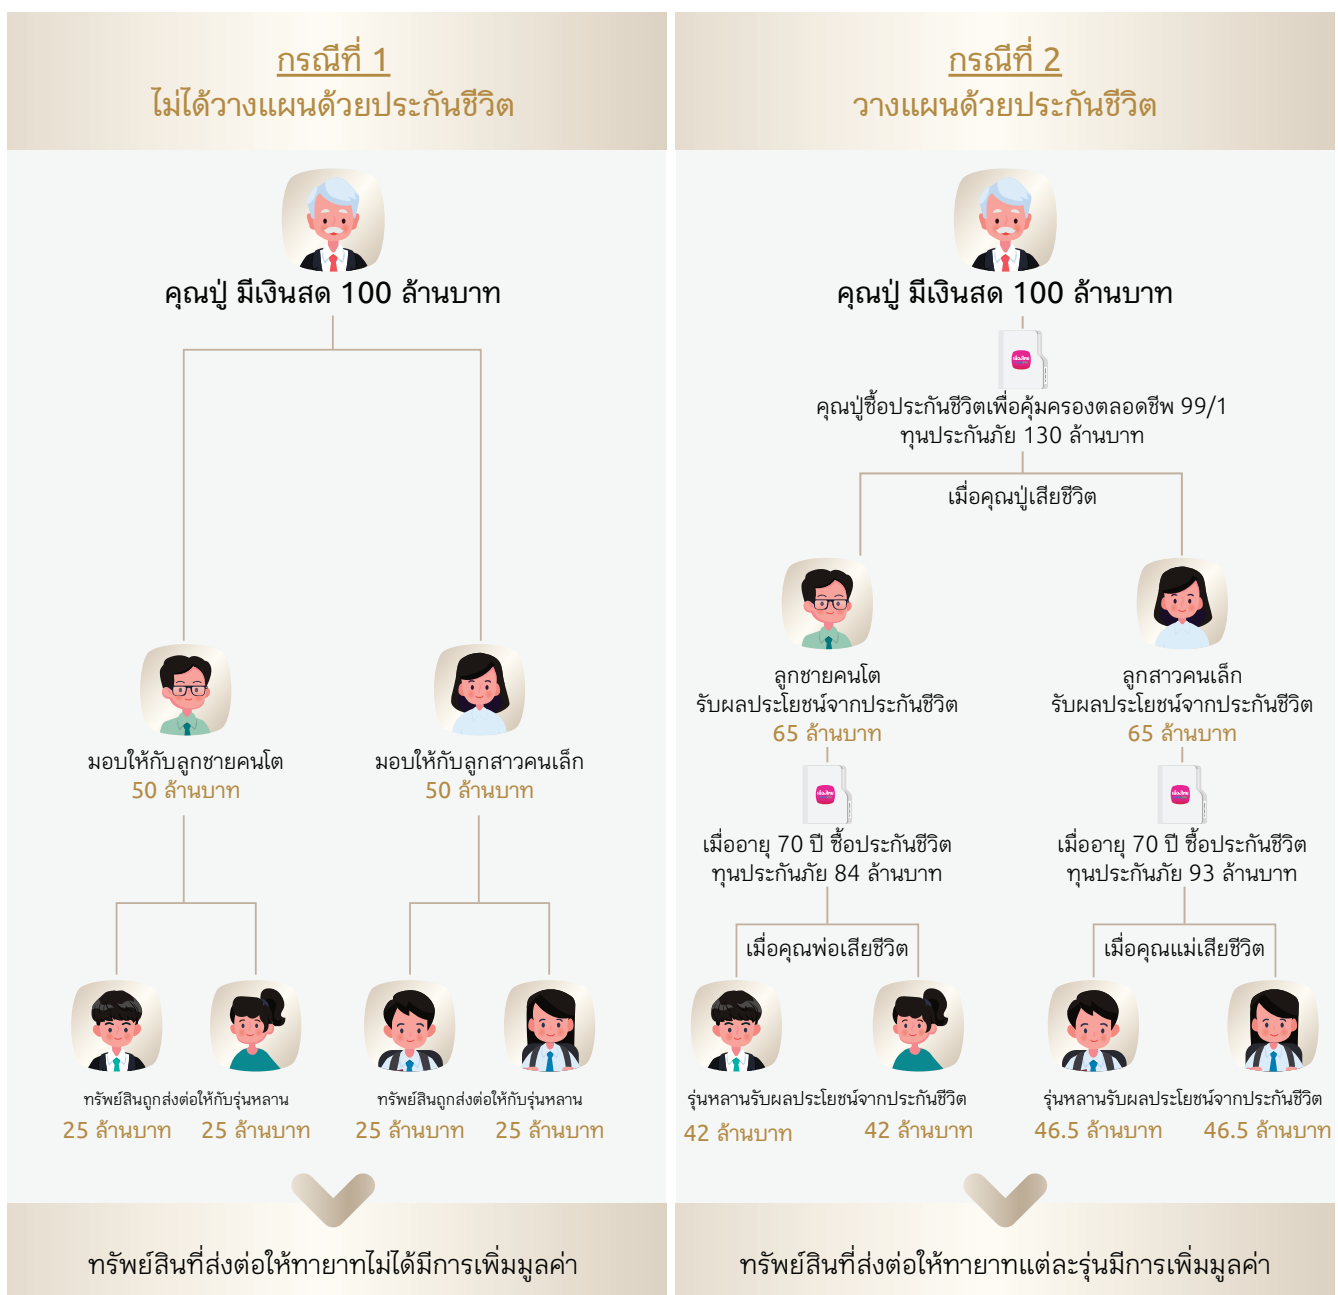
กรณีที่ 1
ไม่ได้วางแผนด้วยประกันชีวิต

คุณปู่ มีเงินสด 100 ล้านบาท

มอบให้กับลูกชายคนโต
50 ล้านบาท

มอบให้กับลูกสาวคนเล็ก
50 ล้านบาท

ทรัพย์สินถูกส่งต่อให้กับรุ่นหลาน
25 ล้านบาท 25 ล้านบาท

ทรัพย์สินถูกส่งต่อให้กับรุ่นหลาน
25 ล้านบาท 25 ล้านบาท

ทรัพย์สินที่ส่งต่อให้ทายาทไม่ได้มีการเพิ่มมูลค่า

กรณีที่ 2
วางแผนด้วยประกันชีวิต

คุณปู่ มีเงินสด 100 ล้านบาท

คุณปู่ซื้อประกันชีวิตเพื่อคุ้มครองตลอดชีพ 99/1
ทุนประกันภัย 130 ล้านบาท

เมื่อคุณปู่เสียชีวิต

ลูกชายคนโต
รับผลประโยชน์จากประกันชีวิต
65 ล้านบาท

ลูกสาวคนเล็ก
รับผลประโยชน์จากประกันชีวิต
65 ล้านบาท

เมื่ออายุ 70 ปี ซื้อประกันชีวิต
ทุนประกันภัย 84 ล้านบาท

เมื่ออายุ 70 ปี ซื้อประกันชีวิต
ทุนประกันภัย 93 ล้านบาท

เมื่อคุณพ่อเสียชีวิต

เมื่อคุณแม่เสียชีวิต

รุ่นหลานรับผลประโยชน์จากประกันชีวิต
42 ล้านบาท 42 ล้านบาท

รุ่นหลานรับผลประโยชน์จากประกันชีวิต
46.5 ล้านบาท 46.5 ล้านบาท

ทรัพย์สินที่ส่งต่อให้ทายาทแต่ละรุ่นมีการเพิ่มมูลค่า